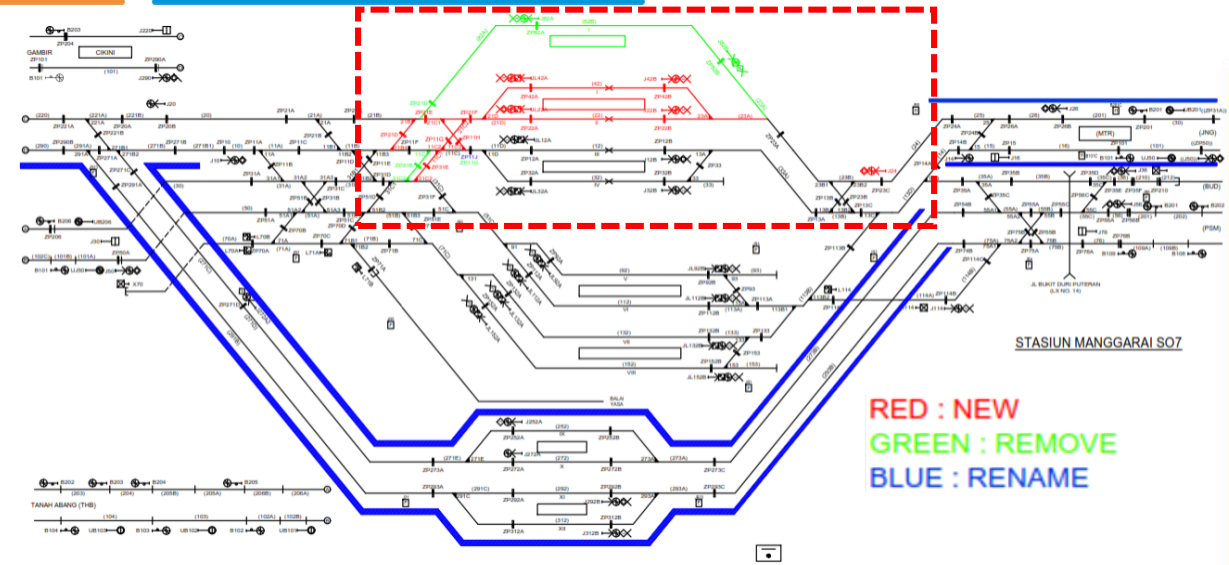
GAMBIR
CIKINI
(101)
J20
ZP21A
(21A)
(21B)
ZP21B
(220)
(221A)
(221B)
ZP221A
ZP221B
(20)
(90)
(50)
(60)
(70)
ZP11A
ZP11B
ZP11C
(11A)
(11B)
(11C)
(1I)
(II)
(IIB)
I
II
III
IV
V
VI
VII
VIII
IX
X
XI
XII
(42)
(22)
(12)
(32)
J42B
J22B
J12B
J32B
JL42A
JL22A
JL12A
JL32A
ZP12A
ZP12B
ZP32A
ZP32B
ZP33
(62)
(112)
(132)
(152)
ZP62B
ZP63
ZP113A
ZP113B
ZP153
(133)
(153)
BALAI YASA
(252)
(272)
(292)
(312)
J252A
J272A
J292B
J312B
ZP252A
ZP252B
ZP272A
ZP272B
ZP273A
ZP273C
ZP292A
ZP292B
ZP312A
ZP312B
(271E)
(273A)
(293A)
(291C)
(27B)
(MTR)
(JNG)
(BUD)
(PSM)
(25)
(26)
(15)
(16)
(35)
(55)
(75)
(76)
J26
J16
J201
J201A
ZP201
JL BUKIT DURI PUTERAN
(LX NO. 14)
STASIUN MANGGARAI SO7
TANAH ABANG (THB)
B202
B203
B204
B205
(203)
(204)
(205B)
(205A)
(206B)
(206A)
(104)
(103)
(102A)
(102B)
B104
UB103
B103
UB102
B102
UB101
B101
UJ50
B206
UJ206
X70
RED : NEW
GREEN : REMOVE
BLUE : RENAME